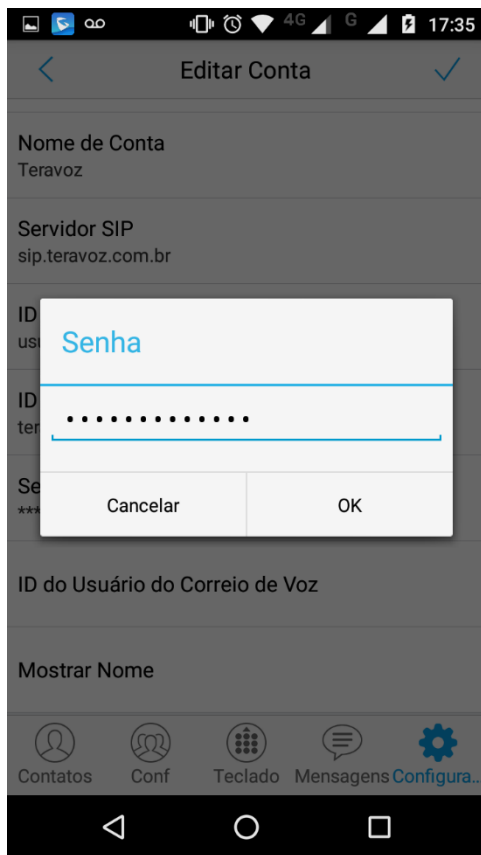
4G G 17:35

Editar Conta

Nome de Conta
Teravoz

Servidor SIP
sip.teravoz.com.br

ID
us

ID
ter

Se
***

Senha

•••••••••••••

Cancelar OK

ID do Usuário do Correio de Voz

Mostrar Nome

Contatos Conf Teclado Mensagens Configura..